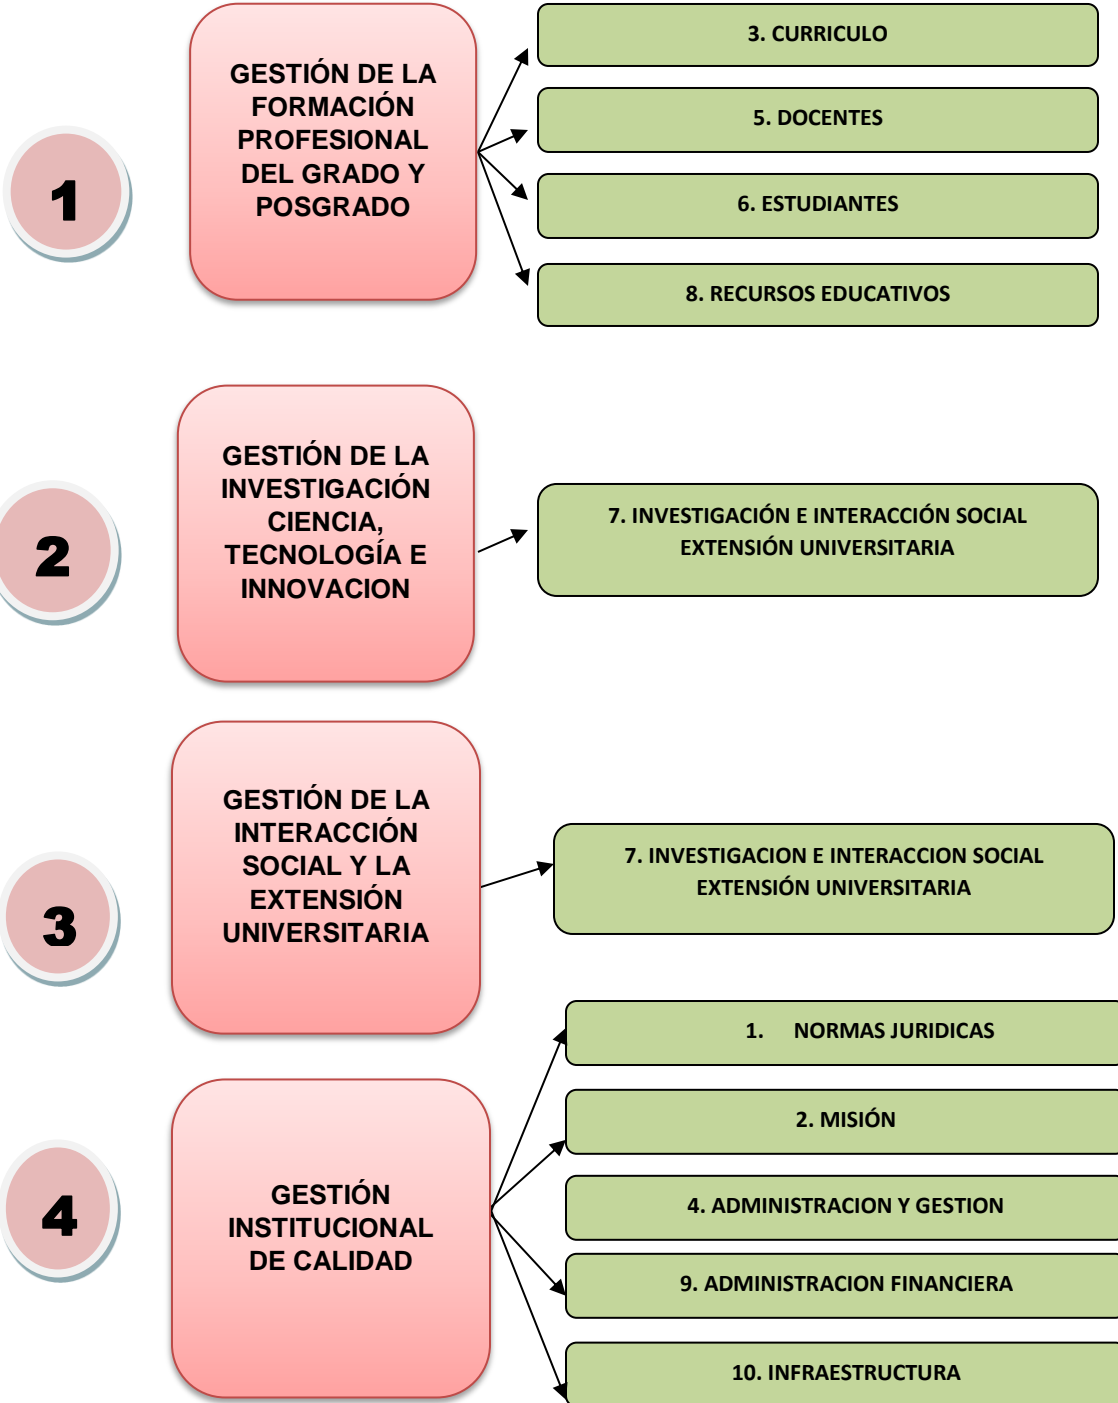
1

GESTIÓN DE LA FORMACIÓN PROFESIONAL DEL GRADO Y POSGRADO

3. CURRICULO

5. DOCENTES

6. ESTUDIANTES

8. RECURSOS EDUCATIVOS

2

GESTIÓN DE LA INVESTIGACIÓN CIENCIA, TECNOLOGÍA E INNOVACION

7. INVESTIGACIÓN E INTERACCIÓN SOCIAL EXTENSIÓN UNIVERSITARIA

3

GESTIÓN DE LA INTERACCIÓN SOCIAL Y LA EXTENSIÓN UNIVERSITARIA

7. INVESTIGACION E INTERACCION SOCIAL EXTENSIÓN UNIVERSITARIA

4

GESTIÓN INSTITUCIONAL DE CALIDAD

1. NORMAS JURIDICAS

2. MISIÓN

4. ADMINISTRACION Y GESTION

9. ADMINISTRACION FINANCIERA

10. INFRAESTRUCTURA